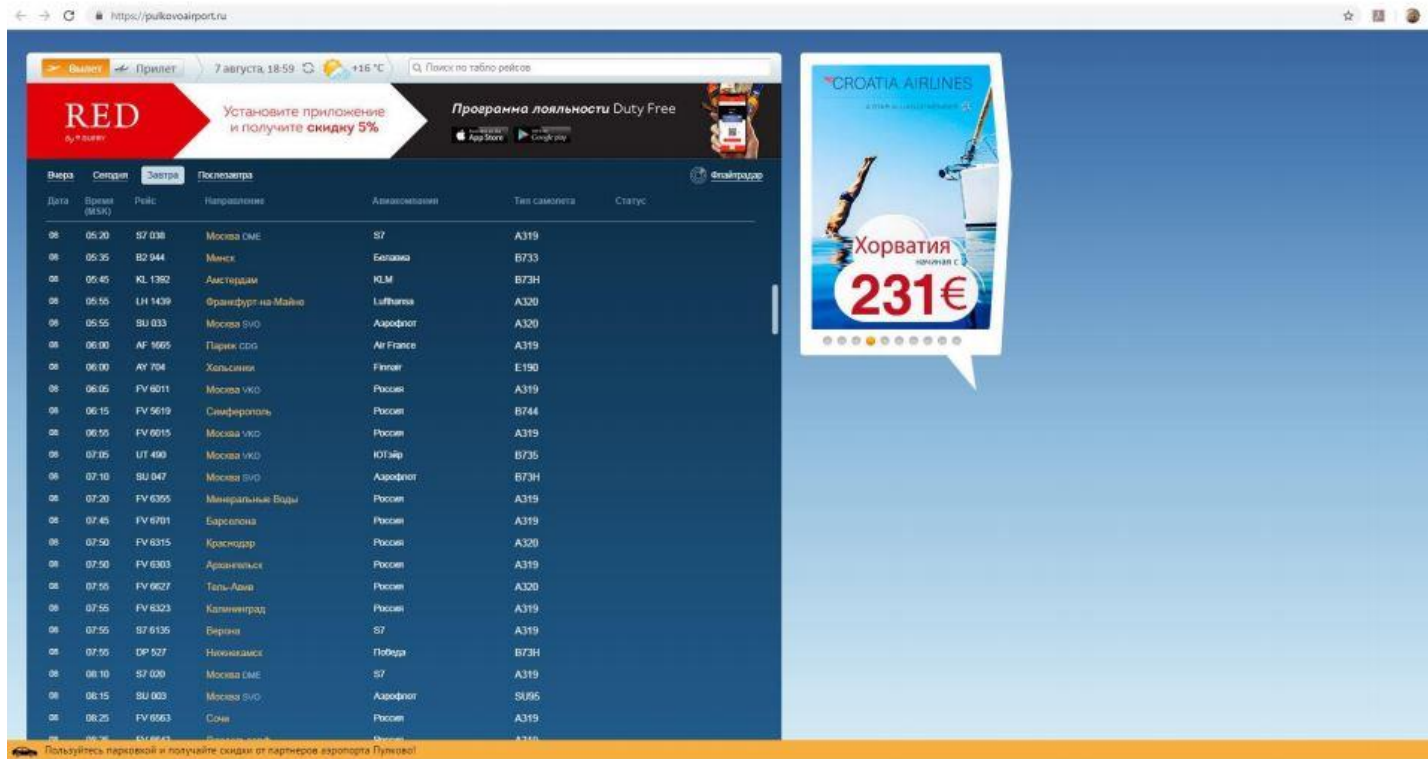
https://pulkovoairport.ru

Вылет Прилет 7 августа, 18:59 +16 °C Поиск по табло рейсов

RED by ⁹ duty free

Установите приложение и получите скидку 5%

Программа лояльности Duty Free

App Store Google play

Вчера Сегодня Завтра Послезавтра Флайтрадар

| Дата | Время (MSK) | Рейс | Направление | Авиакомпания | Тип самолета | Статус |
|---|---|---|---|---|---|---|
| 08 | 05:20 | S7 038 | Москва DME | S7 | A319 | |
| 08 | 05:35 | B2 944 | Минск | Белавиа | B733 | |
| 08 | 05:45 | KL 1392 | Амстердам | KLM | B73H | |
| 08 | 05:55 | LH 1439 | Франкфурт-на-Майне | Lufthansa | A320 | |
| 08 | 05:55 | SU 033 | Москва SVO | Аэрофлот | A320 | |
| 08 | 06:00 | AF 1665 | Париж CDG | Air France | A319 | |
| 08 | 06:00 | AY 704 | Хельсинки | Finnair | E190 | |
| 08 | 06:05 | FV 6011 | Москва VKO | Россия | A319 | |
| 08 | 06:15 | FV 5619 | Симферополь | Россия | B744 | |
| 08 | 06:55 | FV 6015 | Москва VKO | Россия | A319 | |
| 08 | 07:05 | UT 490 | Москва VKO | ЮТэйр | B735 | |
| 08 | 07:10 | SU 047 | Москва SVO | Аэрофлот | B73H | |
| 08 | 07:20 | FV 6355 | Минеральные Воды | Россия | A319 | |
| 08 | 07:45 | FV 6701 | Барселона | Россия | A319 | |
| 08 | 07:50 | FV 6315 | Краснодар | Россия | A320 | |
| 08 | 07:50 | FV 6303 | Архангельск | Россия | A319 | |
| 08 | 07:55 | FV 6627 | Тель-Авив | Россия | A320 | |
| 08 | 07:55 | FV 6323 | Калининград | Россия | A319 | |
| 08 | 07:55 | S7 6135 | Верона | S7 | A319 | |
| 08 | 07:55 | DP 527 | Нижнекамск | Победа | B73H | |
| 08 | 08:10 | S7 020 | Москва DME | S7 | A319 | |
| 08 | 08:15 | SU 003 | Москва SVO | Аэрофлот | SU95 | |
| 08 | 08:25 | FV 6563 | Сочи | Россия | A319 | |
| 08 | 08:35 | FV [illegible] | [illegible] | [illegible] | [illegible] | |

CROATIA AIRLINES
A STAR ALLIANCE MEMBER

Хорватия
начиная с
231€

Пользуйтесь парковкой и получайте скидки от партнеров аэропорта Пулково!